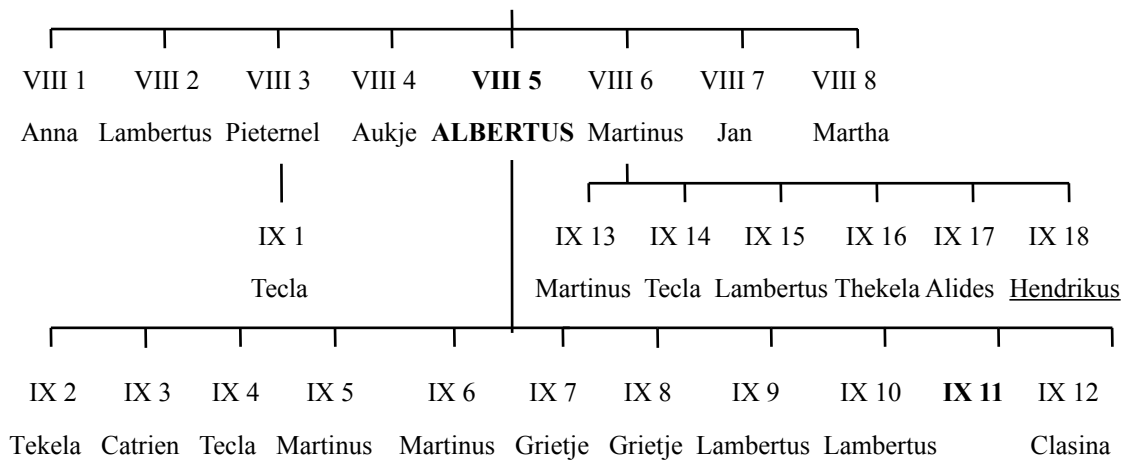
VIII 1 Anna

VIII 2 Lambertus

VIII 3 Pieternel

VIII 4 Aukje

**VIII 5 ALBERTUS**

VIII 6 Martinus

VIII 7 Jan

VIII 8 Martha

IX 1 Tecla

IX 13 Martinus

IX 14 Tecla

IX 15 Lambertus

IX 16 Thekela

IX 17 Alides

IX 18 <u>Hendrikus</u>

IX 2 Tekela

IX 3 Catrien

IX 4 Tecla

IX 5 Martinus

IX 6 Martinus

IX 7 Grietje

IX 8 Grietje

IX 9 Lambertus

IX 10 Lambertus

**IX 11**

IX 12 Clasina